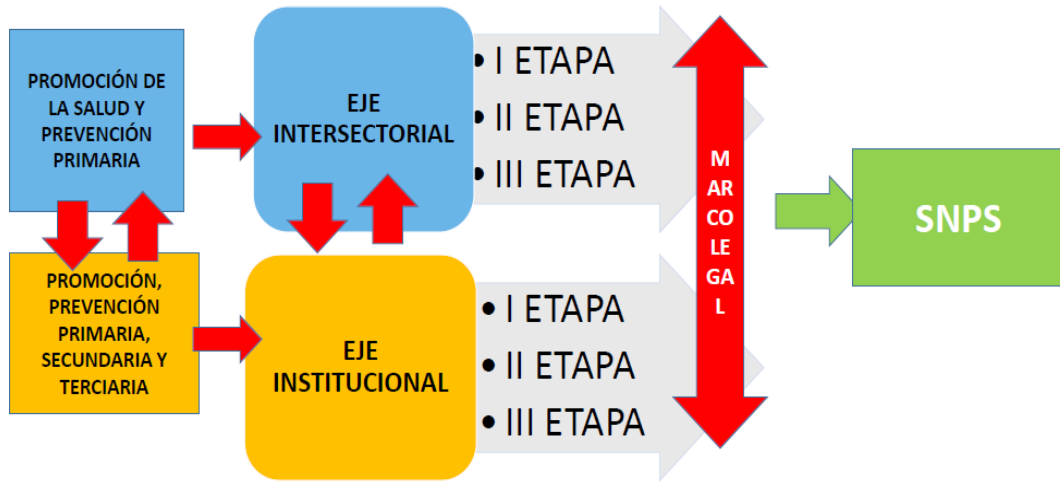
PROMOCIÓN DE LA SALUD Y PREVENCIÓN PRIMARIA

EJE INTERSECTORIAL

• I ETAPA
• II ETAPA
• III ETAPA

PROMOCIÓN, PREVENCIÓN PRIMARIA, SECUNDARIA Y TERCIARIA

EJE INSTITUCIONAL

• I ETAPA
• II ETAPA
• III ETAPA

M AR CO LE GA L

SNPS